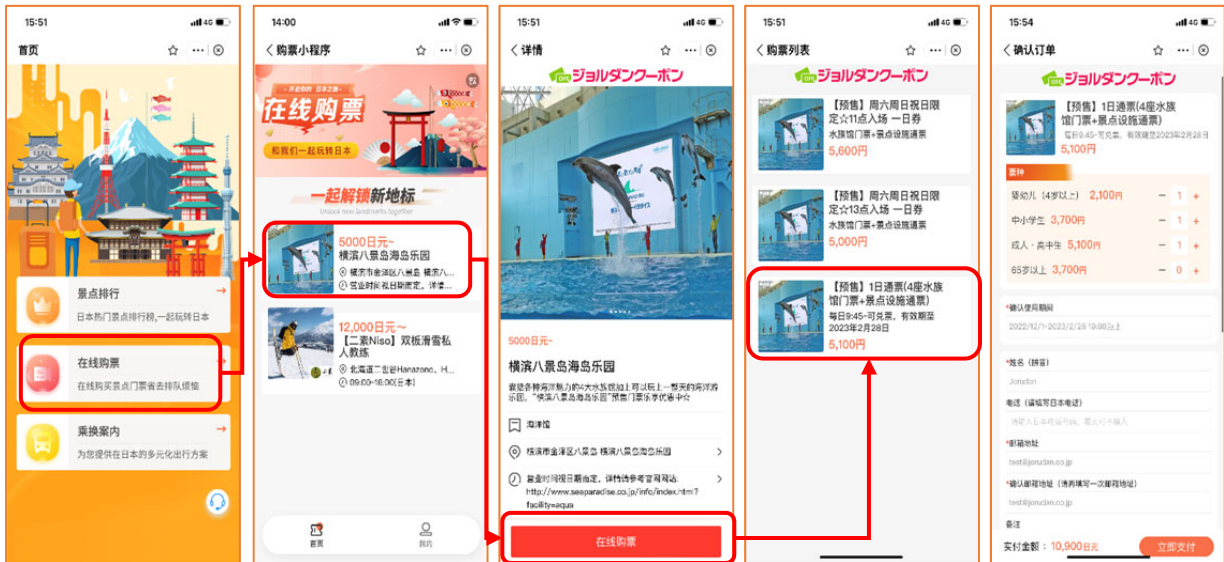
15:51
首页

景点排行
日本热门景点排行榜，一起玩转日本

在线购票
在线购买景点门票省去排队烦恼

乘换案内
为您提供在日本的多元化出行方案

14:00
购票小程序
在线购票
和我们一起玩转日本
一起解锁新地标
Unlock new landmarks together

5000日元~
横滨八景岛海岛乐园
横浜市金沢区八景島 横浜八...
营业时间视日期而定，详情...

12,000日元~
【二世古Niso】双板滑雪私人教练
北海道二世古Hanazono、H...
09:00-16:00(日本)

首页
我的

15:51
详情
ジョルダンクーポン

5000日元~
横滨八景岛海岛乐园
囊括各种海洋魅力的4大水族馆加上可以玩上一整天的海洋游乐园，"横滨八景岛海岛乐园"预售门票乐享优惠中☆

海洋馆
横浜市金沢区八景島 横浜八景島海島乐园
营业时间视日期而定，详情请参考官网网站: http://www.seaparadise.co.jp/info/index.html?facility=aqua

在线购票

15:51
购票列表
ジョルダンクーポン

【预售】周六周日祝日限定☆11点入场 一日券
水族馆门票+景点设施通票
5,600円

【预售】周六周日祝日限定☆13点入场 一日券
水族馆门票+景点设施通票
5,000円

【预售】1日通票(4座水族馆门票+景点设施通票)
每日9:45~可兑票，有效期至2023年2月28日
5,100円

15:54
确认订单
ジョルダンクーポン

【预售】1日通票(4座水族馆门票+景点设施通票)
每日9:45~可兑票，有效期至2023年2月28日
5,100円

票种
婴幼儿（4岁以上） 2,100円 1
中小学生 3,700円 1
成人・高中生 5,100円 1
65岁以上 3,700円 0

*确认使用期间
2022/12/1~2023/2/28 10:00以上

*姓名（拼音）
Jorudan
电话（请填写日本电话）
请输入日本电话号码，国际代码不输入
*邮箱地址
test@jorudan.co.jp
*确认邮箱地址（请再填写一次邮箱地址）
test@jorudan.co.jp
备注
实付金额： 10,900日元
立即支付